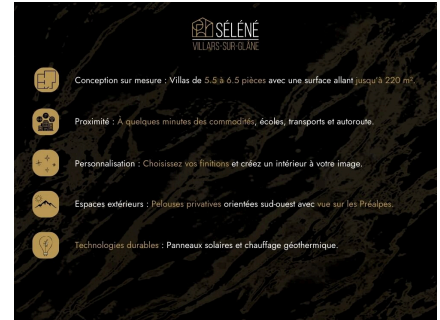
SÉLÉNÉ
VILLARS-SUR-GLÂNE

Conception sur mesure : Villas de 5.5 à 6.5 pièces avec une surface allant jusqu'à 220 m².

Proximité : À quelques minutes des commodités, écoles, transports et autoroute.

Personnalisation : Choisissez vos finitions et créez un intérieur à votre image.

Espaces extérieurs : Pelouses privatives orientées sud-ouest avec vue sur les Préalpes.

Technologies durables : Panneaux solaires et chauffage géothermique.